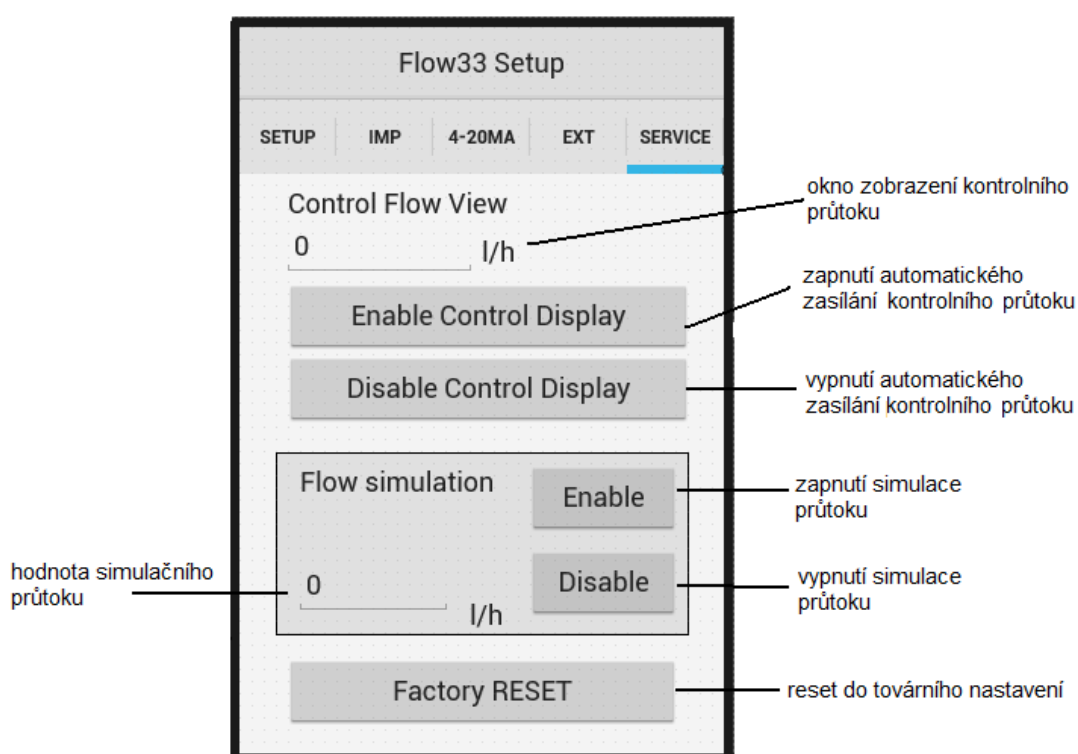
Flow33 Setup

SETUP IMP 4-20MA EXT SERVICE

Control Flow View

okno zobrazení kontrolního průtoku

0 l/h

zapnutí automatického zasílání kontrolního průtoku

Enable Control Display

Disable Control Display

vypnutí automatického zasílání kontrolního průtoku

Flow simulation

Enable

zapnutí simulace průtoku

hodnota simulačního průtoku

0 l/h

Disable

vypnutí simulace průtoku

Factory RESET

reset do továrního nastavení